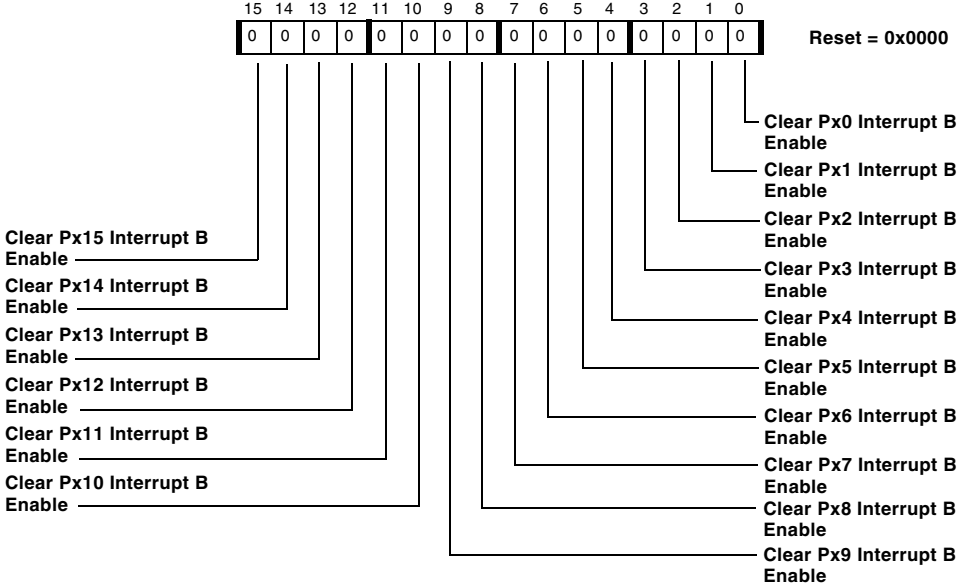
15 14 13 12 11 10 9 8 7 6 5 4 3 2 1 0

| 0 | 0 | 0 | 0 | 0 | 0 | 0 | 0 | 0 | 0 | 0 | 0 | 0 | 0 | 0 | 0 |
|---|---|---|---|---|---|---|---|---|---|---|---|---|---|---|---|

Reset = 0x0000

Clear Px0 Interrupt B Enable

Clear Px1 Interrupt B Enable

Clear Px2 Interrupt B Enable

Clear Px3 Interrupt B Enable

Clear Px4 Interrupt B Enable

Clear Px5 Interrupt B Enable

Clear Px6 Interrupt B Enable

Clear Px7 Interrupt B Enable

Clear Px8 Interrupt B Enable

Clear Px9 Interrupt B Enable

Clear Px15 Interrupt B Enable

Clear Px14 Interrupt B Enable

Clear Px13 Interrupt B Enable

Clear Px12 Interrupt B Enable

Clear Px11 Interrupt B Enable

Clear Px10 Interrupt B Enable